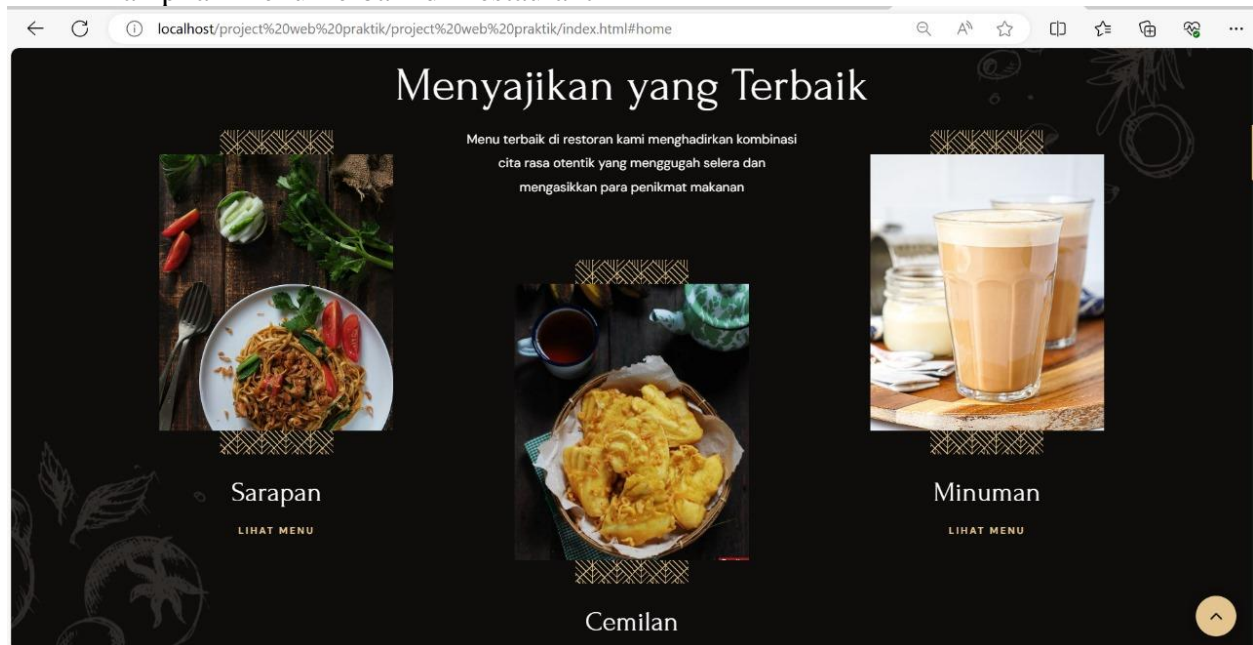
localhost/project%20web%20praktik/project%20web%20praktik/index.html#home

Menyajikan yang Terbaik

Menu terbaik di restoran kami menghadirkan kombinasi cita rasa otentik yang menggugah selera dan mengasikkan para penikmat makanan

Sarapan

LIHAT MENU

Minuman

LIHAT MENU

Cemilan